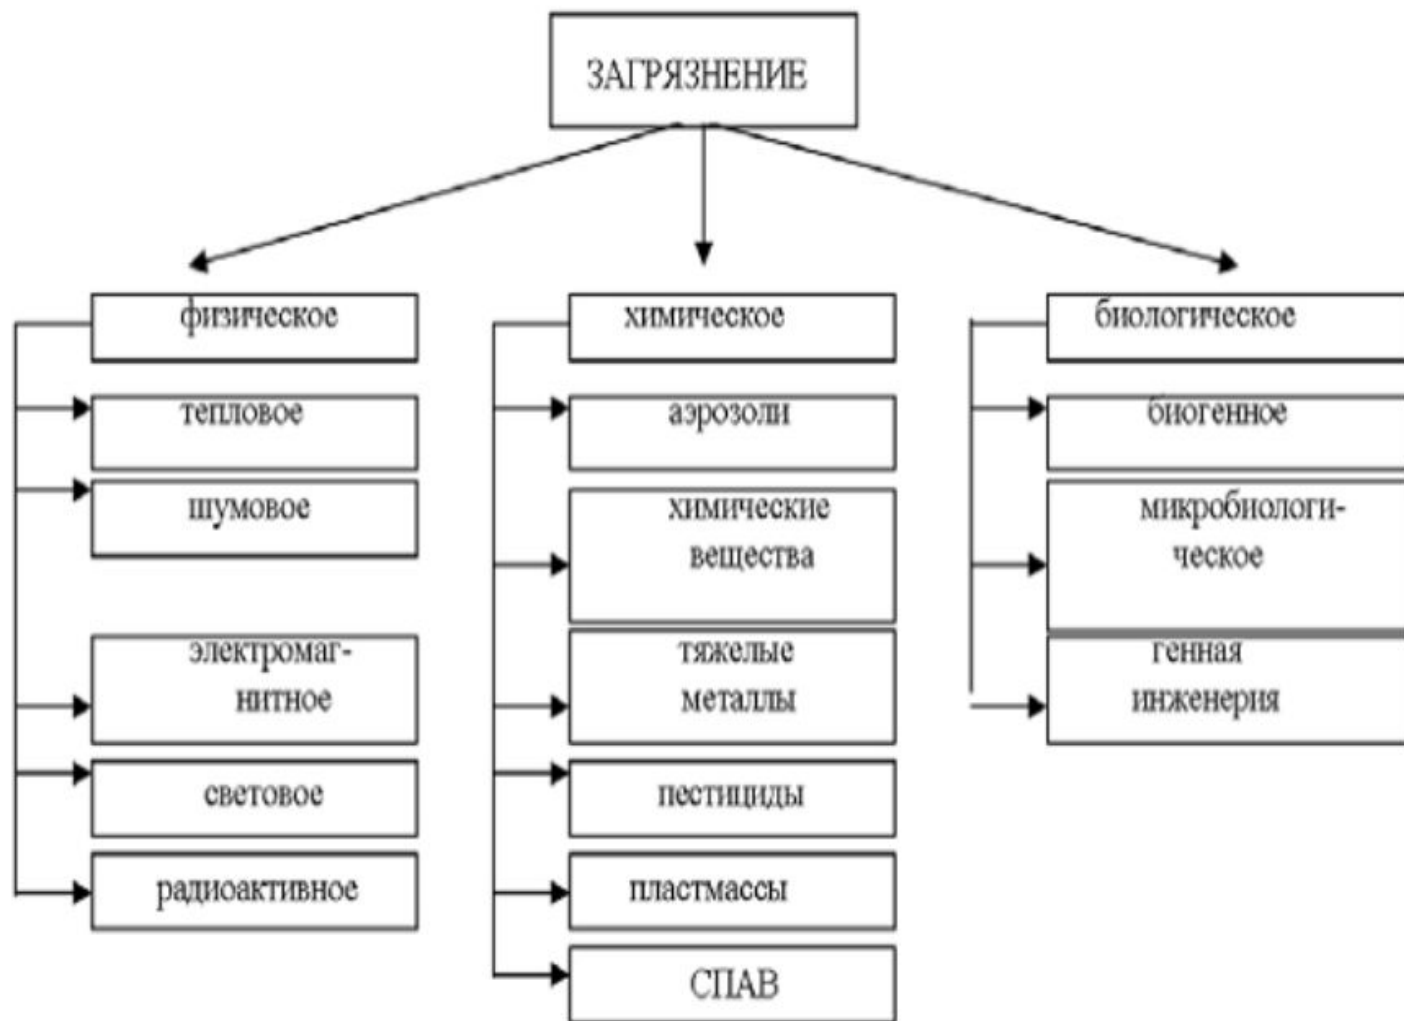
ЗАГРЯЗНЕНИЕ

физическое

тепловое

шумовое

электромагнитное

световое

радиоактивное

химическое

аэрозоли

химические вещества

тяжелые металлы

пестициды

пластмассы

СПАВ

биологическое

биогенное

микробиологическое

генная инженерия